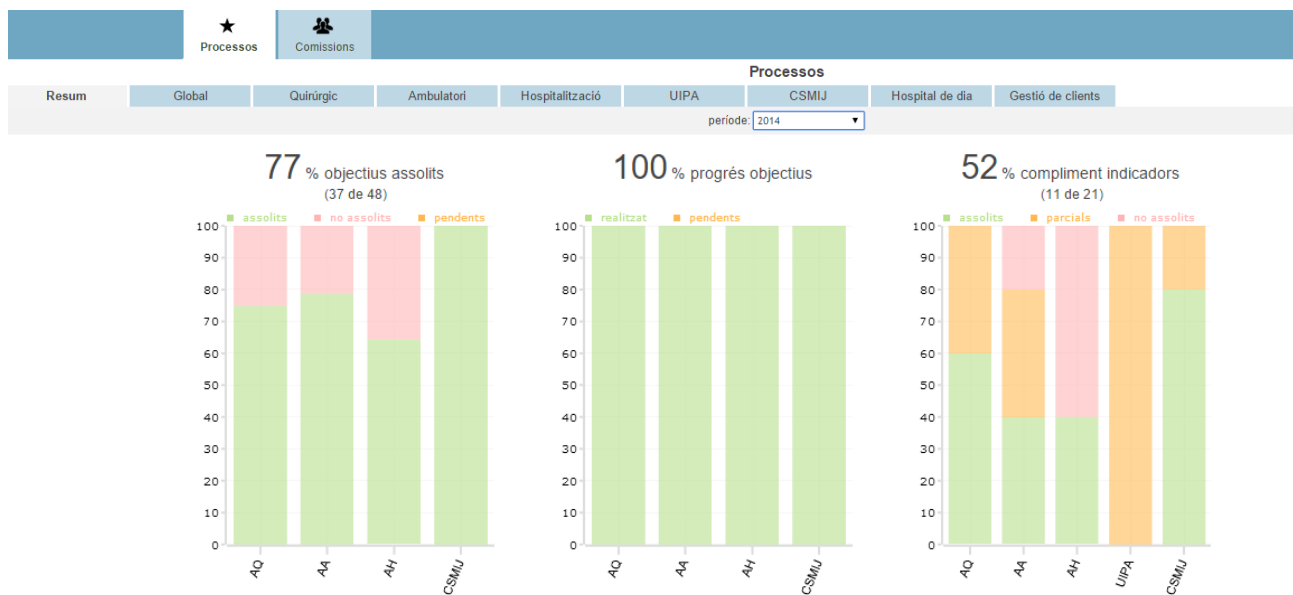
Processos | Comissions

Processos

Resum | Global | Quirúrgic | Ambulatori | Hospitalització | UIPA | CSMIJ | Hospital de dia | Gestió de clients

període: 2014

77 % objectius assolits
(37 de 48)

assolits no assolits pendents

100 90 80 70 60 50 40 30 20 10 0

AQ AA AH CSMIJ

100 % progrés objectius

realitzat pendents

100 90 80 70 60 50 40 30 20 10 0

AQ AA AH CSMIJ

52 % compliment indicadors
(11 de 21)

assolits parcials no assolits

100 90 80 70 60 50 40 30 20 10 0

AQ AA AH UIPA CSMIJ